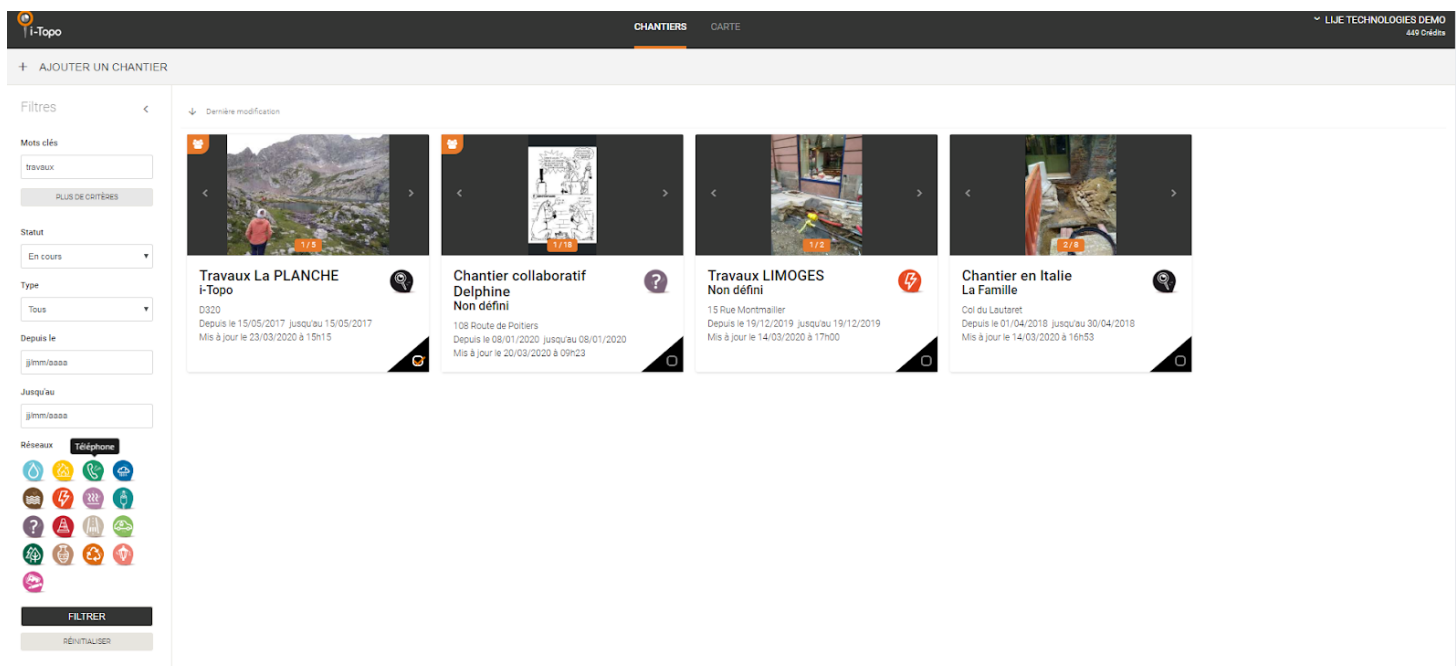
i-Topo

CHANTIERS CARTE

LIJE TECHNOLOGIES DEMO
449 Crédits

+ AJOUTER UN CHANTIER

Filtres

Mots clés
travaux
PLUS DE CRITÈRES

Statut
En cours

Type
Tous

Depuis le
jj/mm/aaaa

Jusqu'au
jj/mm/aaaa

Réseaux
Téléphone

FILTRER
RÉINITIALISER

Dernière modification

1 / 5
Travaux La PLANCHE
i-Topo
D320
Depuis le 15/05/2017 jusqu'au 15/05/2017
Mis à jour le 23/03/2020 à 15h15

1 / 18
Chantier collaboratif Delphine
Non défini
108 Route de Poitiers
Depuis le 08/01/2020 jusqu'au 08/01/2020
Mis à jour le 20/03/2020 à 09h23

1 / 2
Travaux LIMOGES
Non défini
15 Rue Montmailler
Depuis le 19/12/2019 jusqu'au 19/12/2019
Mis à jour le 14/03/2020 à 17h00

2 / 8
Chantier en Italie
La Famille
Col du Lautaret
Depuis le 01/04/2018 jusqu'au 30/04/2018
Mis à jour le 14/03/2020 à 16h53